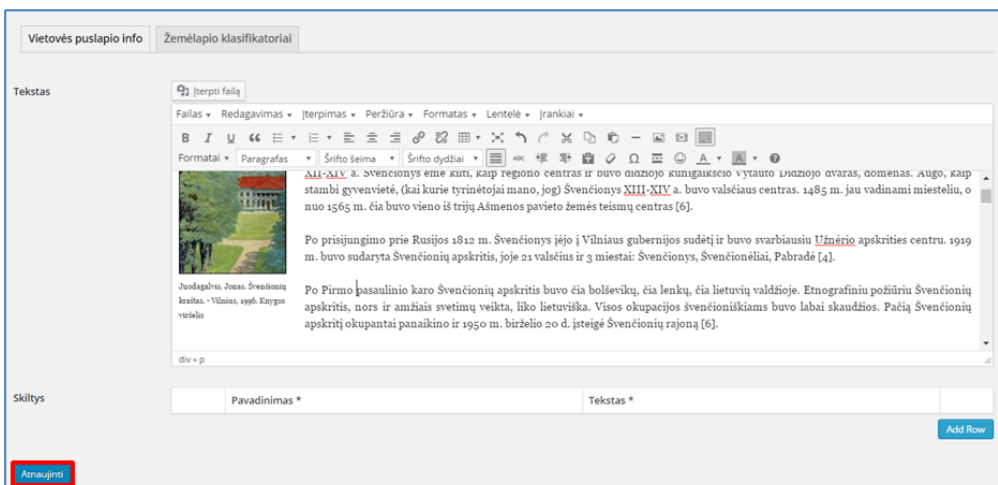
Vietovės puslapio info | Žemėlapio klasifikatoriai

Tekstas

Įterpti failą

Failas ▾ Redagavimas ▾ Įterpimas ▾ Peržiūra ▾ Formatas ▾ Lentelė ▾ Įrankiai ▾

B I U 66

Formatai ▾ Paragrafas ▾ Šrifto šeima ▾ Šrifto dydžiai ▾

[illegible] a. Švenčionys ėmė kilti, kaip regiono centras ir buvo didžiojo kunigaikščio Vytauto Didžiojo dvaras, domenas. Augo, kaip stambi gyvenvietė, (kai kurie tyrinėtojai mano, jog) Švenčionys XIII-XIV a. buvo valsčiaus centras. 1485 m. jau vadinami miesteliu, o nuo 1565 m. čia buvo vieno iš trijų Ašmenos pavieto žemės teismų centras [6].

Po prisijungimo prie Rusijos 1812 m. Švenčionys įėjo į Vilniaus gubernijos sudėtį ir buvo svarbiausiu Užnėrio apskrities centru. 1919 m. buvo sudaryta Švenčionių apskritis, joje 21 valsčius ir 3 miestai: Švenčionys, Švenčionėliai, Pabradė [4].

Juodagalvis, Jonas. Švenčionių kraštas. - Vilnius, 1996. Knygos viršelis

Po Pirmo pasaulinio karo Švenčionių apskritis buvo čia bolševikų, čia lenkų, čia lietuvių valdžioje. Etnografiniu požiūriu Švenčionių apskritis, nors ir amžiais svetimų veikta, liko lietuviška. Visos okupacijos švenčioniškiams buvo labai skaudžios. Pačią Švenčionių apskritį okupantai panaikino ir 1950 m. birželio 20 d. įsteigė Švenčionių rajoną [6].

div » p

Skiltys

| Pavadinimas * | Tekstas * |
|---|---|

Add Row

Atnaujinti